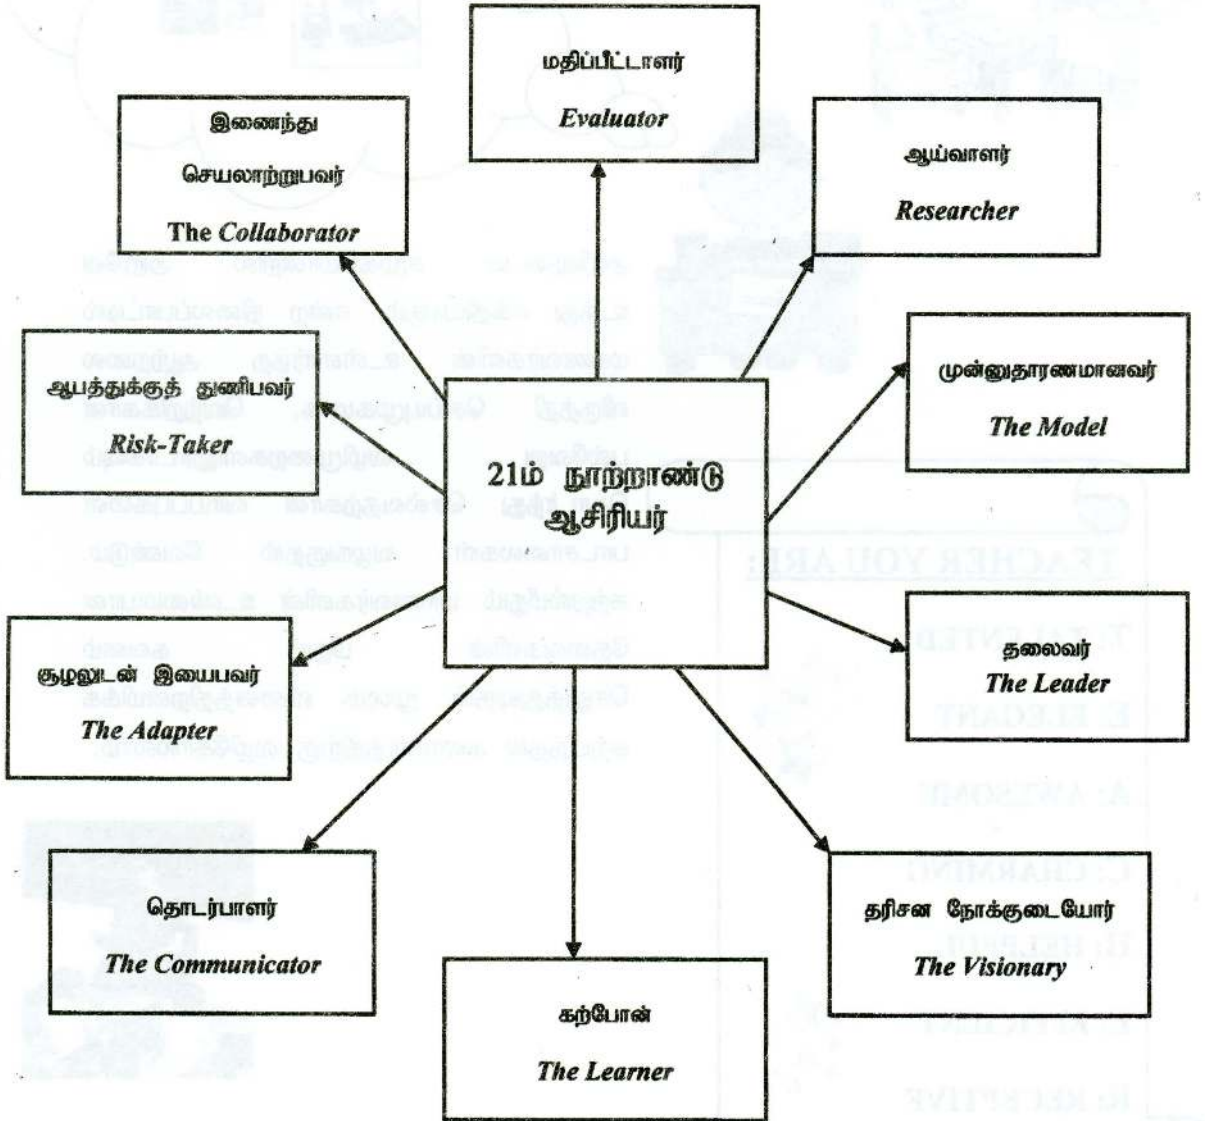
மதிப்பீட்டாளர்
Evaluator

இணைந்து செயலாற்றுபவர்
The Collaborator

ஆய்வாளர்
Researcher

முன்னுதாரணமானவர்
The Model

ஆபத்துக்குத் துணிபவர்
Risk-Taker

21ம் நூற்றாண்டு ஆசிரியர்

தலைவர்
The Leader

சூழலுடன் இயைபவர்
The Adapter

தொடர்பாளர்
The Communicator

கற்போன்
The Learner

தரிசன நோக்குடையோர்
The Visionary